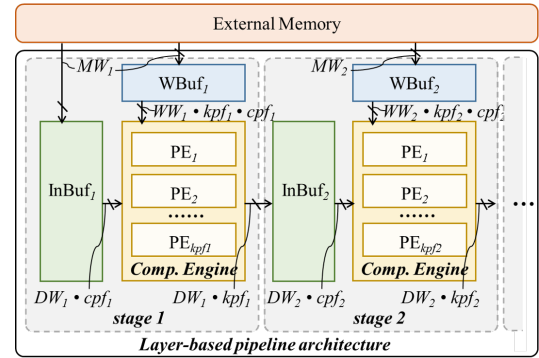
External Memory

$MW_1$

WBuf$_1$

$WW_1 \cdot kpf_1 \cdot cpf_1$

InBuf$_1$

PE$_1$

PE$_2$

......

PE$_{kpf1}$

Comp. Engine

$DW_1 \cdot cpf_1$

$DW_1 \cdot kpf_1$

stage 1

$MW_2$

WBuf$_2$

$WW_2 \cdot kpf_2 \cdot cpf_2$

InBuf$_2$

PE$_1$

PE$_2$

......

PE$_{kpf2}$

Comp. Engine

$DW_2 \cdot cpf_2$

$DW_2 \cdot kpf_2$

stage 2

...

Layer-based pipeline architecture